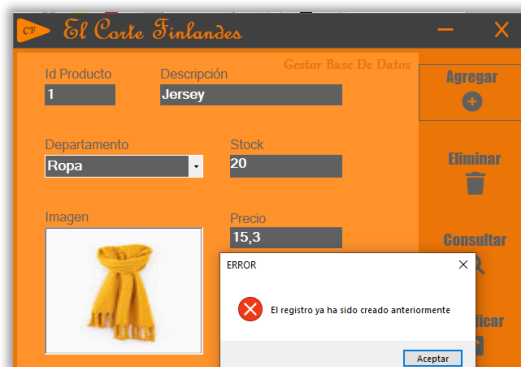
CF El Corte Finlandes

Gestor Base De Datos

Id Producto
1

Descripción
Jersey

Agregar

Departamento
Ropa

Stock
20

Eliminar

Imagen

Precio
15,3

Consultar

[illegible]ficar

ERROR

El registro ya ha sido creado anteriormente

Aceptar